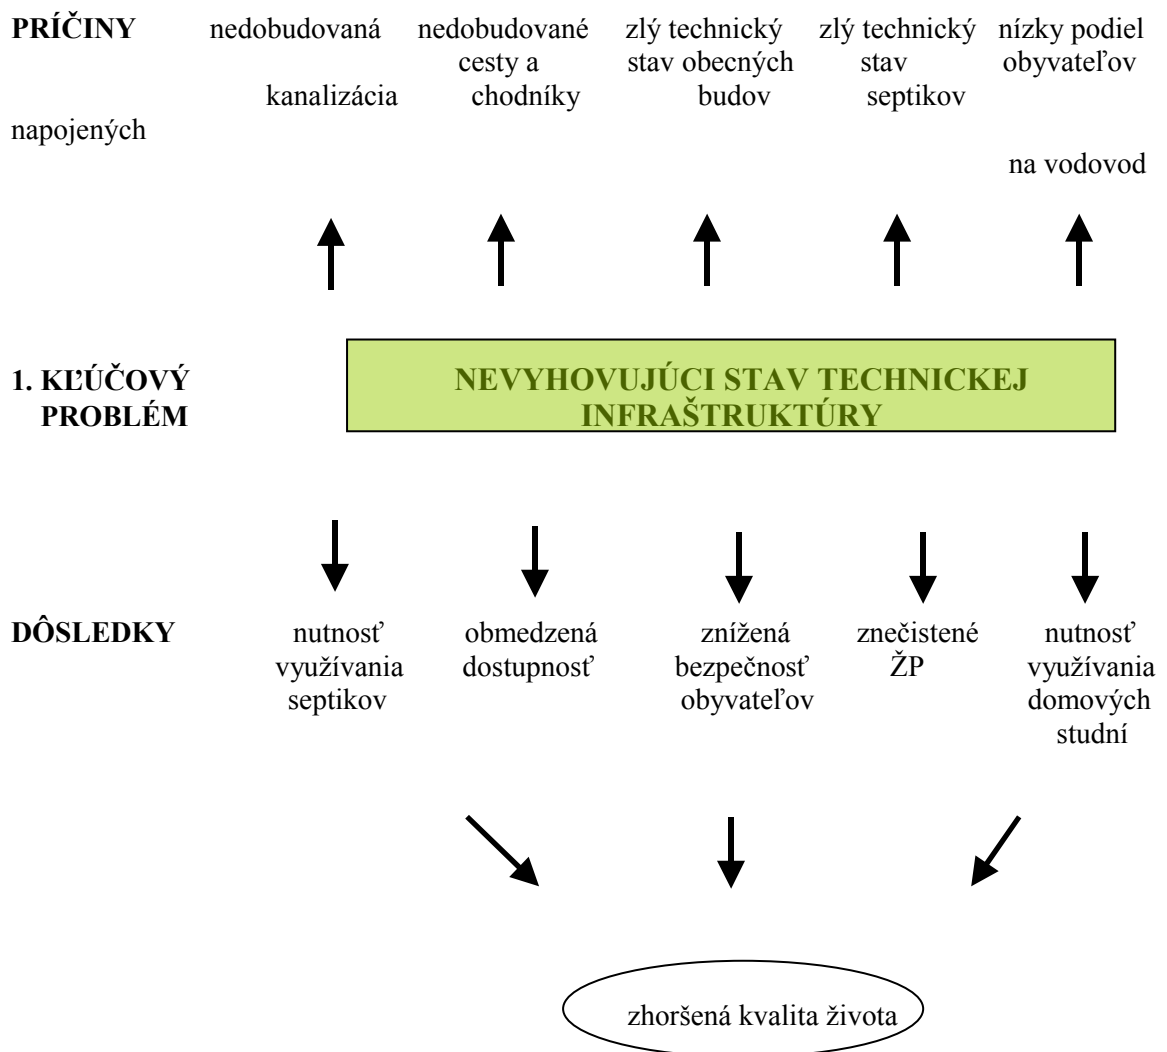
PRÍČINY

nedobudovaná kanalizácia

nedobudované cesty a chodníky

zlý technický stav obecných budov

zlý technický stav septikov

nízky podiel obyvateľov napojených na vodovod

1. KĽÚČOVÝ PROBLÉM

NEVYHOVUJÚCI STAV TECHNICKEJ INFRAŠTRUKTÚRY

DÔSLEDKY

nutnosť využívania septikov

obmedzená dostupnosť

znížená bezpečnosť obyvateľov

znečistené ŽP

nutnosť využívania domových studní

zhoršená kvalita života